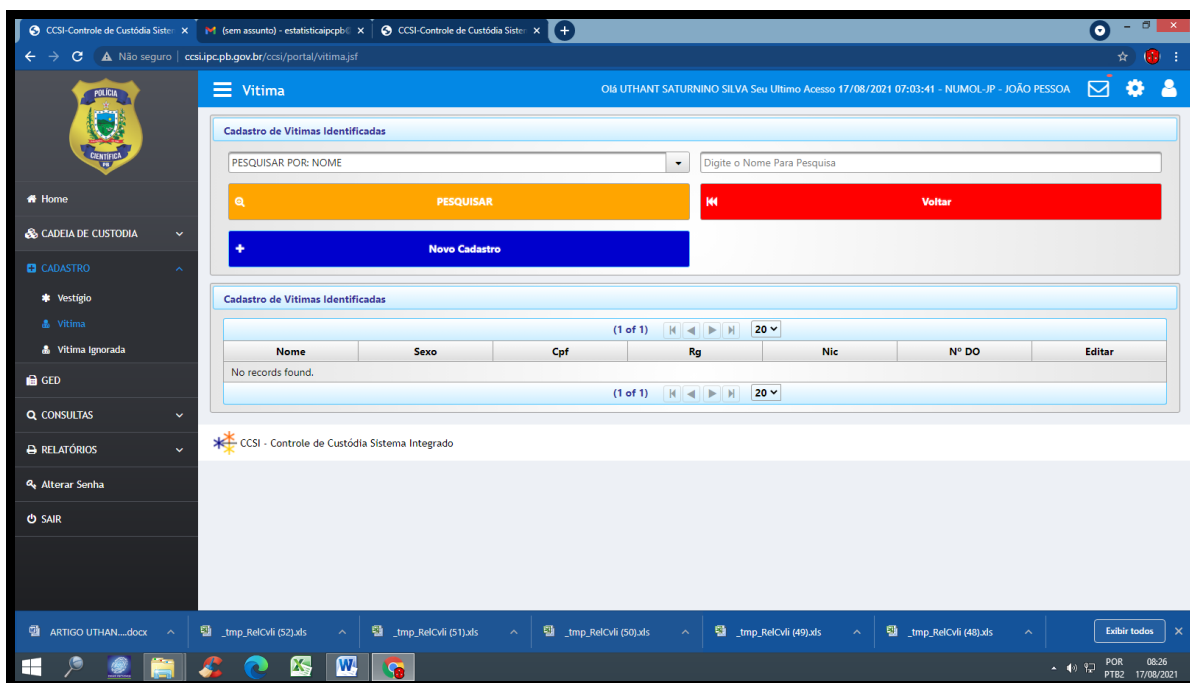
CCSI-Controle de Custódia Sister ×
(sem assunto) - estatisticaipcpb ×
CCSI-Controle de Custódia Sister ×

Não seguro | ccsi.ipc.pb.gov.br/ccsi/portal/vitima.jsf

POLÍCIA
CIENTÍFICA
PB

Vitima

Olá UTHANT SATURNINO SILVA Seu Ultimo Acesso 17/08/2021 07:03:41 - NUMOL-JP - JOÃO PESSOA

Home
CADEIA DE CUSTODIA
CADASTRO
Vestigio
Vitima
Vitima Ignorada
GED
CONSULTAS
RELATÓRIOS
Alterar Senha
SAIR

Cadastro de Vitimas Identificadas

PESQUISAR POR: NOME
Digite o Nome Para Pesquisa

PESQUISAR
Voltar
Novo Cadastro

Cadastro de Vitimas Identificadas

(1 of 1) 20

| Nome | Sexo | Cpf | Rg | Nic | Nº DO | Editar |
|---|---|---|---|---|---|---|
| No records found. | | | | | | |

(1 of 1) 20

CCSI - Controle de Custódia Sistema Integrado

ARTIGO UTHAN....docx
_tmp_RelCvli (52).xls
_tmp_RelCvli (51).xls
_tmp_RelCvli (50).xls
_tmp_RelCvli (49).xls
_tmp_RelCvli (48).xls
Exibir todos

POR PTB2 08:26 17/08/2021